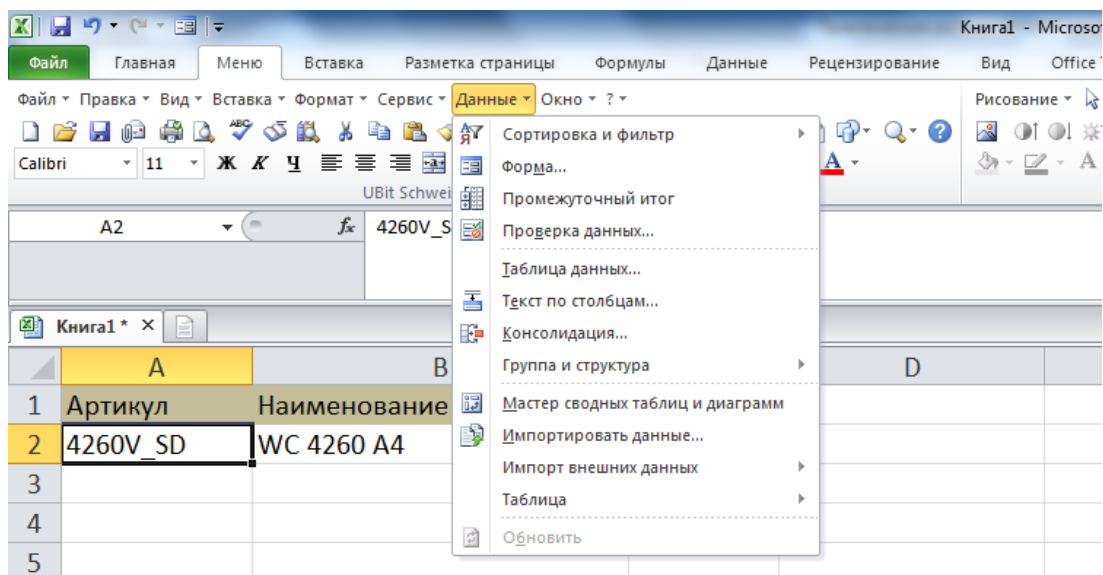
Книга1 - Microsoft

Файл Главная Меню Вставка Разметка страницы Формулы Данные Рецензирование Вид Office

Файл ▾ Правка ▾ Вид ▾ Вставка ▾ Формат ▾ Сервис ▾ Данные ▾ Окно ▾ ? ▾

Рисование ▾

Calibri 11 Ж К Ч

UBit Schwei

A2 $f_x$ 4260V_S

Книга1 * ×

Сортировка и фильтр
Форма...
Промежуточный итог
Проверка данных...
Таблица данных...
Текст по столбцам...
Консолидация...
Группа и структура
Мастер сводных таблиц и диаграмм
Импортировать данные...
Импорт внешних данных
Таблица
Обновить

| | A | B | D |
|---|---|---|---|
| 1 | Артикул | Наименование | |
| 2 | 4260V_SD | WC 4260 A4 | |
| 3 | | | |
| 4 | | | |
| 5 | | | |